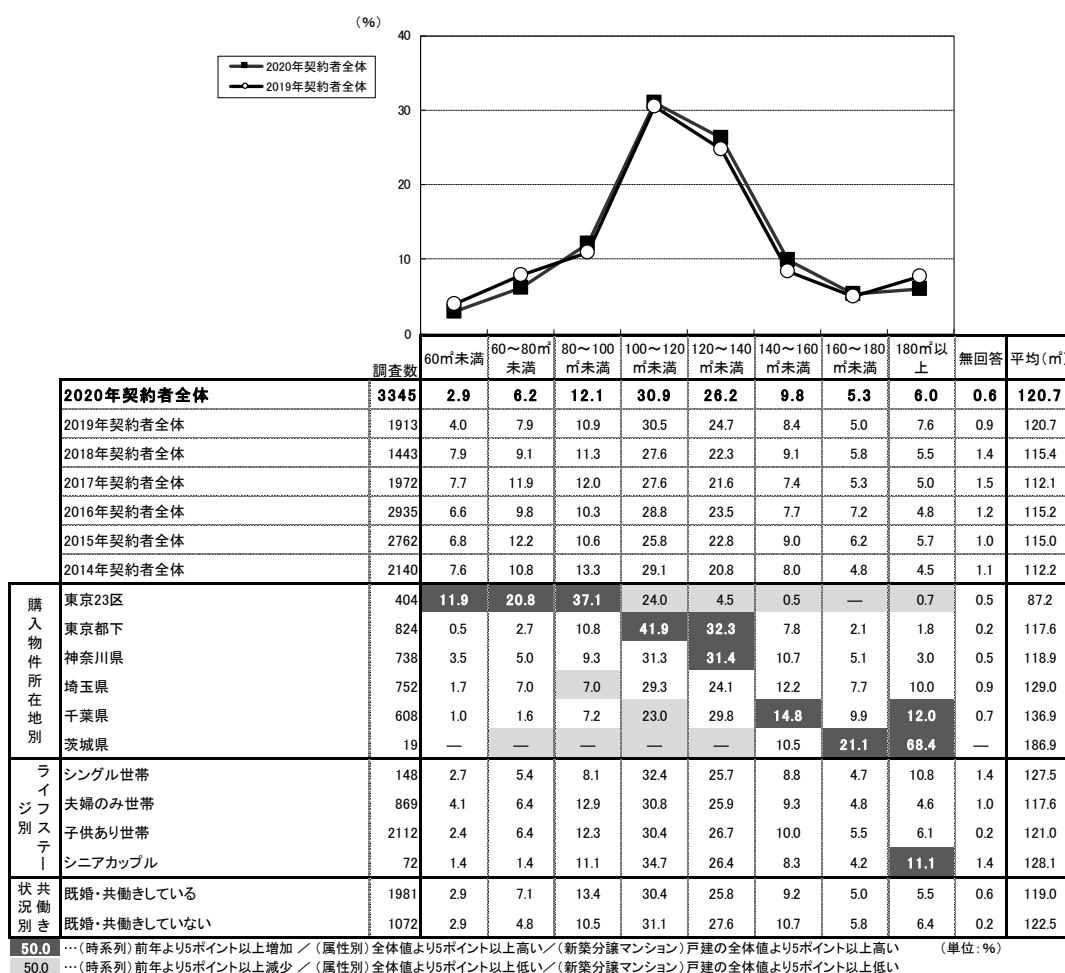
（%）

40

30

20

10

0

2020年契約者全体
2019年契約者全体

| | | 調査数 | 60㎡未満 | 60～80㎡未満 | 80～100㎡未満 | 100～120㎡未満 | 120～140㎡未満 | 140～160㎡未満 | 160～180㎡未満 | 180㎡以上 | 無回答 | 平均（㎡） |
|---|---|---|---|---|---|---|---|---|---|---|---|---|
| | 2020年契約者全体 | 3345 | 2.9 | 6.2 | 12.1 | 30.9 | 26.2 | 9.8 | 5.3 | 6.0 | 0.6 | 120.7 |
| | 2019年契約者全体 | 1913 | 4.0 | 7.9 | 10.9 | 30.5 | 24.7 | 8.4 | 5.0 | 7.6 | 0.9 | 120.7 |
| | 2018年契約者全体 | 1443 | 7.9 | 9.1 | 11.3 | 27.6 | 22.3 | 9.1 | 5.8 | 5.5 | 1.4 | 115.4 |
| | 2017年契約者全体 | 1972 | 7.7 | 11.9 | 12.0 | 27.6 | 21.6 | 7.4 | 5.3 | 5.0 | 1.5 | 112.1 |
| | 2016年契約者全体 | 2935 | 6.6 | 9.8 | 10.3 | 28.8 | 23.5 | 7.7 | 7.2 | 4.8 | 1.2 | 115.2 |
| | 2015年契約者全体 | 2762 | 6.8 | 12.2 | 10.6 | 25.8 | 22.8 | 9.0 | 6.2 | 5.7 | 1.0 | 115.0 |
| | 2014年契約者全体 | 2140 | 7.6 | 10.8 | 13.3 | 29.1 | 20.8 | 8.0 | 4.8 | 4.5 | 1.1 | 112.2 |
| 購入物件所在地別 | 東京23区 | 404 | 11.9 | 20.8 | 37.1 | 24.0 | 4.5 | 0.5 | — | 0.7 | 0.5 | 87.2 |
| | 東京都下 | 824 | 0.5 | 2.7 | 10.8 | 41.9 | 32.3 | 7.8 | 2.1 | 1.8 | 0.2 | 117.6 |
| | 神奈川県 | 738 | 3.5 | 5.0 | 9.3 | 31.3 | 31.4 | 10.7 | 5.1 | 3.0 | 0.5 | 118.9 |
| | 埼玉県 | 752 | 1.7 | 7.0 | 7.0 | 29.3 | 24.1 | 12.2 | 7.7 | 10.0 | 0.9 | 129.0 |
| | 千葉県 | 608 | 1.0 | 1.6 | 7.2 | 23.0 | 29.8 | 14.8 | 9.9 | 12.0 | 0.7 | 136.9 |
| | 茨城県 | 19 | — | — | — | — | — | 10.5 | 21.1 | 68.4 | — | 186.9 |
| ライフステージ別 | シングル世帯 | 148 | 2.7 | 5.4 | 8.1 | 32.4 | 25.7 | 8.8 | 4.7 | 10.8 | 1.4 | 127.5 |
| | 夫婦のみ世帯 | 869 | 4.1 | 6.4 | 12.9 | 30.8 | 25.9 | 9.3 | 4.8 | 4.6 | 1.0 | 117.6 |
| | 子供あり世帯 | 2112 | 2.4 | 6.4 | 12.3 | 30.4 | 26.7 | 10.0 | 5.5 | 6.1 | 0.2 | 121.0 |
| | シニアカップル | 72 | 1.4 | 1.4 | 11.1 | 34.7 | 26.4 | 8.3 | 4.2 | 11.1 | 1.4 | 128.1 |
| 共働き状況別 | 既婚・共働きしている | 1981 | 2.9 | 7.1 | 13.4 | 30.4 | 25.8 | 9.2 | 5.0 | 5.5 | 0.6 | 119.0 |
| | 既婚・共働きしていない | 1072 | 2.9 | 4.8 | 10.5 | 31.1 | 27.6 | 10.7 | 5.8 | 6.4 | 0.2 | 122.5 |

50.0 …（時系列）前年より5ポイント以上増加 ／（属性別）全体値より5ポイント以上高い／（新築分譲マンション）戸建の全体値より5ポイント以上高い　（単位：%）
50.0 …（時系列）前年より5ポイント以上減少 ／（属性別）全体値より5ポイント以上低い／（新築分譲マンション）戸建の全体値より5ポイント以上低い